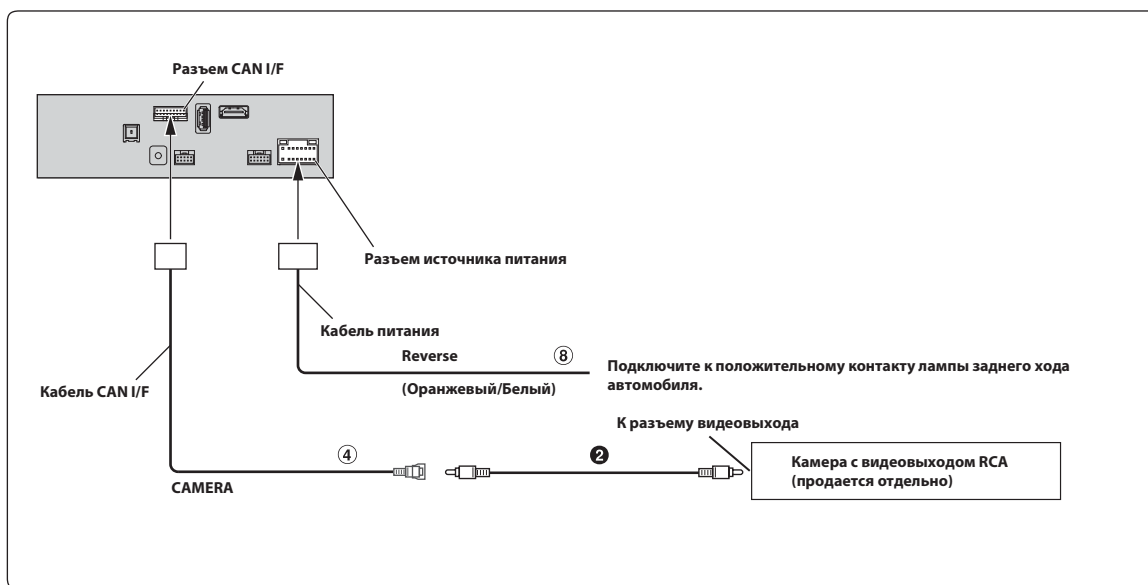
Разъем CAN I/F

Разъем источника питания

Кабель питания

Reverse ⑧

(Оранжевый/Белый)

Подключите к положительному контакту лампы заднего хода автомобиля.

Кабель CAN I/F

К разъему видеовыхода

④

❷

CAMERA

Камера с видеовыходом RCA (продается отдельно)